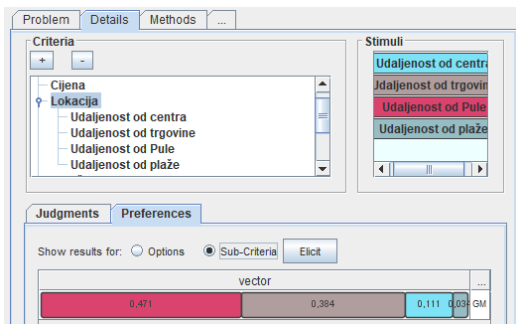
Problem | Details | Methods | ...

Criteria
+ -
Cijena
Lokacija
Udaljenost od centra
Udaljenost od trgovine
Udaljenost od Pule
Udaljenost od plaže

Stimuli
Udaljenost od centra
Udaljenost od trgovine
Udaljenost od Pule
Udaljenost od plaže

Judgments | Preferences

Show results for: Options Sub-Criteria Elicit

vector ...
0,471 0,384 0,111 0,034 GM